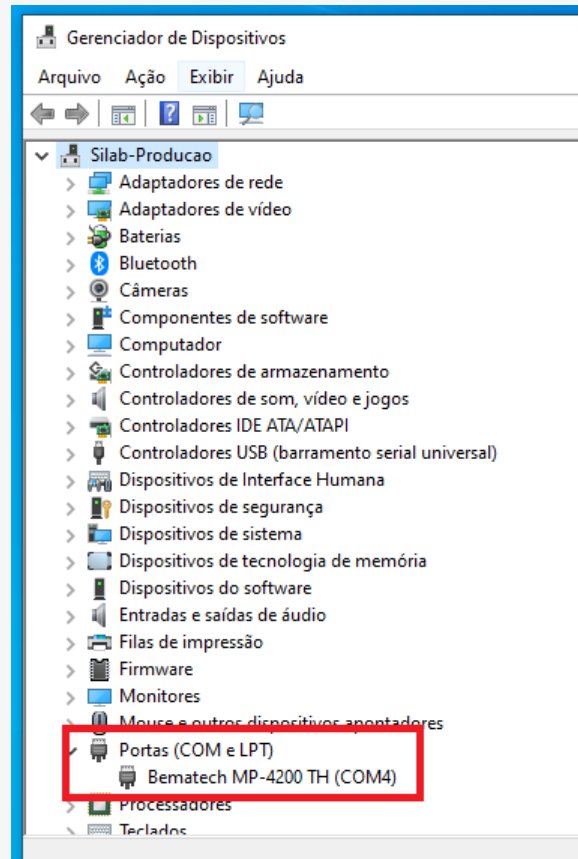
Gerenciador de Dispositivos

Arquivo Ação Exibir Ajuda

Silab-Producao
Adaptadores de rede
Adaptadores de vídeo
Baterias
Bluetooth
Câmeras
Componentes de software
Computador
Controladores de armazenamento
Controladores de som, vídeo e jogos
Controladores IDE ATA/ATAPI
Controladores USB (barramento serial universal)
Dispositivos de Interface Humana
Dispositivos de segurança
Dispositivos de sistema
Dispositivos de tecnologia de memória
Dispositivos do software
Entradas e saídas de áudio
Filas de impressão
Firmware
Monitores
Mouse e outros dispositivos apontadores
Portas (COM e LPT)
Bematech MP-4200 TH (COM4)
Processadores
Teclados